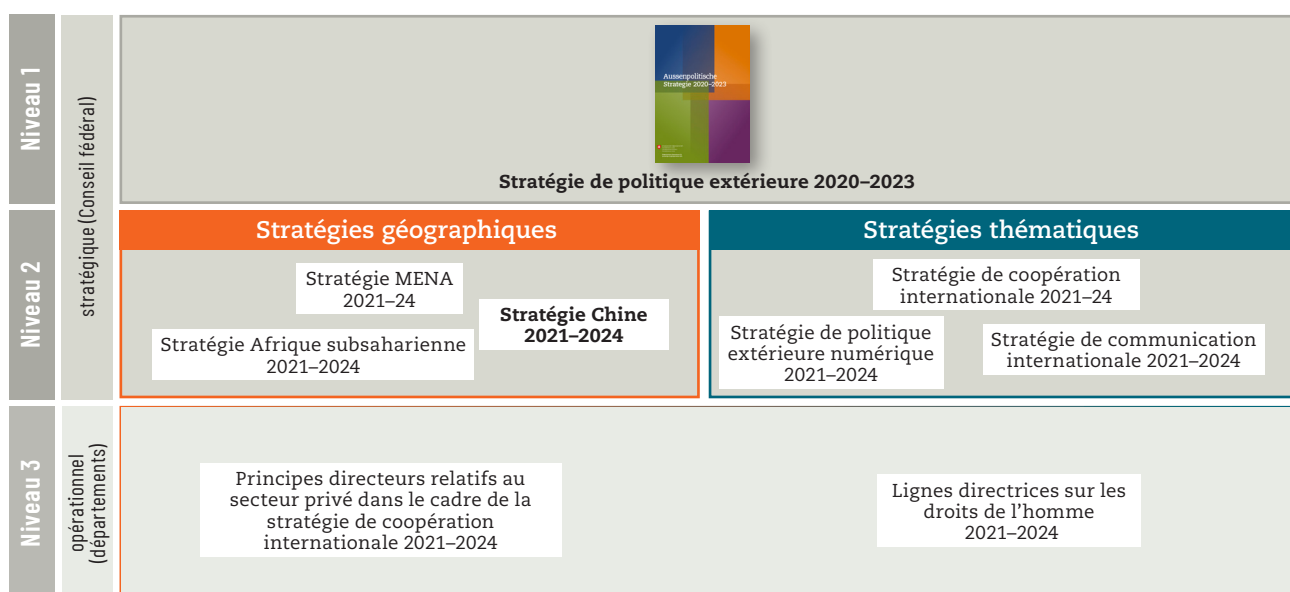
Niveau 1

stratégique (Conseil fédéral)

Aussenpolitische Strategie 2020–2023

Stratégie de politique extérieure 2020–2023

Niveau 2

Stratégies géographiques

Stratégie MENA 2021–24

Stratégie Chine 2021–2024

Stratégie Afrique subsaharienne 2021–2024

Stratégies thématiques

Stratégie de coopération internationale 2021–24

Stratégie de politique extérieure numérique 2021–2024

Stratégie de communication internationale 2021–2024

Niveau 3

opérationnel (départements)

Principes directeurs relatifs au secteur privé dans le cadre de la stratégie de coopération internationale 2021–2024

Lignes directrices sur les droits de l'homme 2021–2024